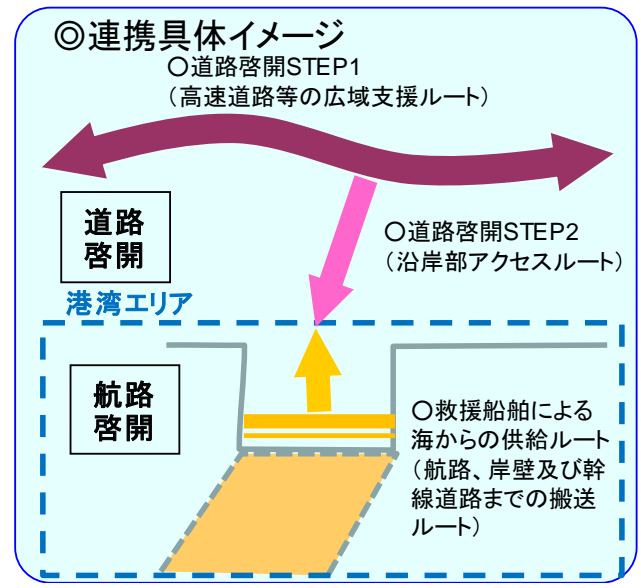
◎連携具体イメージ

○道路啓開STEP1
（高速道路等の広域支援ルート）

道路
啓開

○道路啓開STEP2
（沿岸部アクセスルート）

港湾エリア

航路
啓開

○救援船舶による海からの供給ルート
（航路、岸壁及び幹線道路までの搬送ルート）